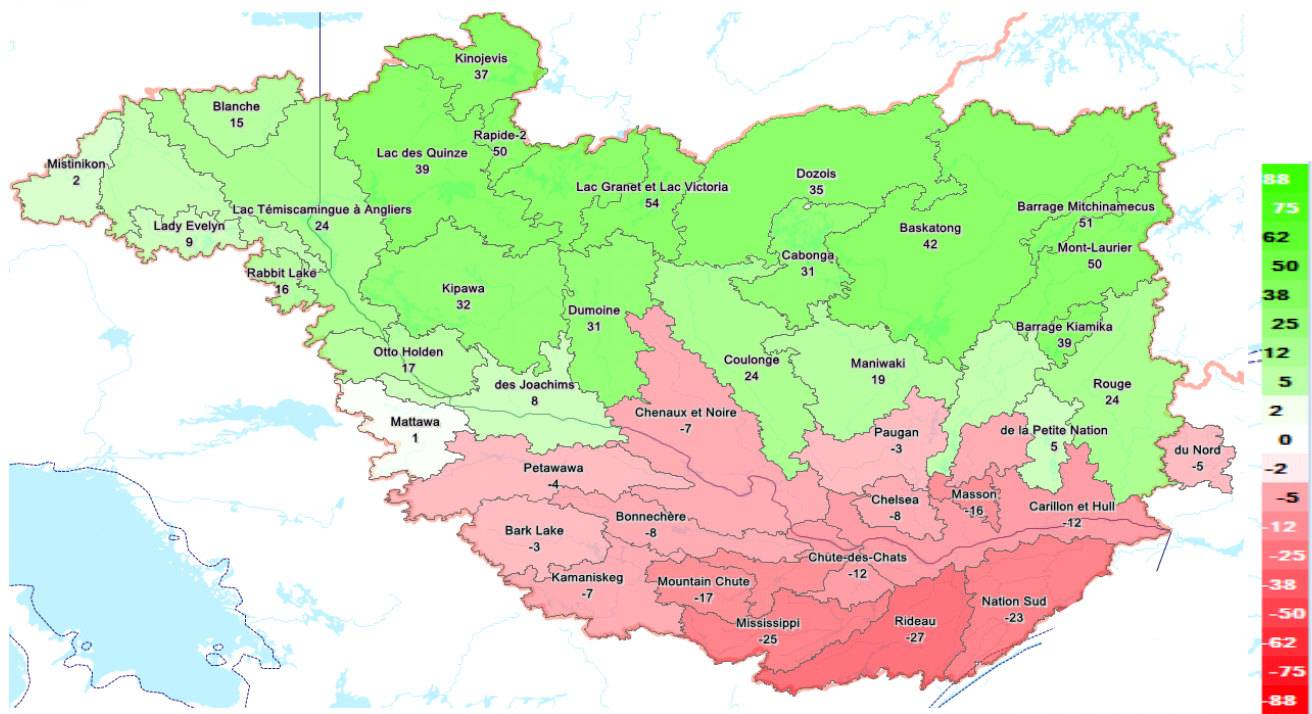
Kinojevis
37

Blanche
15

Rapide-2
50

Lac des Quinze
39

Mistinikon
2

Lac Granet et Lac Victoria
54

Dozois
35

Lac Témiscamingue à Angliers
24

Lady Evelyn
9

Barrage Mitchinamecus
51

Baskatong
42

Cabonga
31

Mont-Laurier
50

Rabbit Lake
16

Kipawa
32

Dumoine
31

Barrage Kiamika
39

Otto Holden
17

Coulonge
24

Maniwaki
19

des Joachims
8

Rouge
24

Mattawa
1

Chenaux et Noire
-7

Paugan
-3

de la Petite Nation
5

du Nord
-5

Petawawa
-4

Chelsea
-8

Masson
-16

Carillon et Hull
-12

Bark Lake
-3

Bonnechère
-8

Chute-des-Chats
-12

Kamaniskeg
-7

Mountain Chute
-17

Mississippi
-25

Rideau
-27

Nation Sud
-23

88
75
62
50
38
25
12
5
2
0
-2
-5
-12
-25
-38
-50
-62
-75
-88